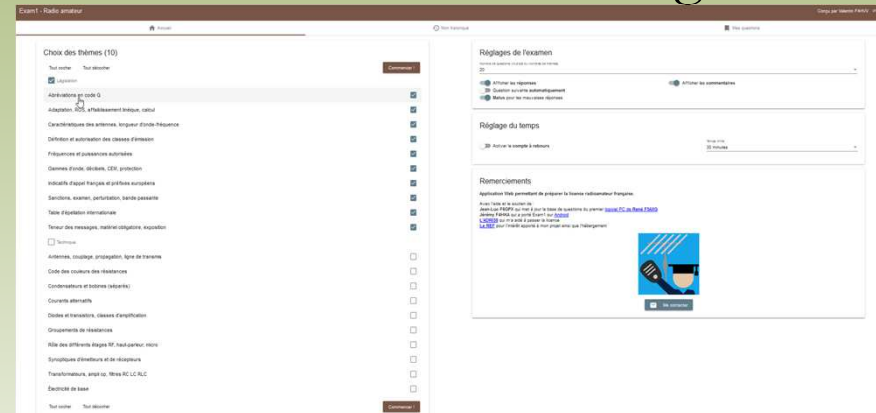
Exam1 - Radio amateur

Conçu par Valentin F4HVV

Accueil

Mon historique

Mes questions

Choix des thèmes (10)

Tout cocher Tout décocher

Commencer !

Législation

Abréviations en code Q

Adaptation, ROS, affaiblissement linéique, calcul

Caractéristiques des antennes, longueur d'onde/fréquence

Définition et autorisation des classes d'émission

Fréquences et puissances autorisées

Gammes d'onde, décibels, CEM, protection

Indicatifs d'appel français et préfixes européens

Sanctions, examen, perturbation, bande passante

Table d'épellation internationale

Teneur des messages, matériel obligatoire, exposition

Technique

Antennes, couplage, propagation, ligne de transmission

Code des couleurs des résistances

Condensateurs et bobines (séparés)

Courants alternatifs

Diodes et transistors, classes d'amplification

Groupements de résistances

Rôle des différents étages RF, haut-parleur, micro

Synoptiques d'émetteurs et de récepteurs

Transformateurs, ampli op, filtres RC LC RLC

Électricité de base

Tout cocher Tout décocher

Commencer !

Réglages de l'examen

Nombre de questions

20

Afficher les réponses

Afficher les commentaires

Question suivante automatiquement

Malus pour les mauvaises réponses

Réglage du temps

Activer le compte à rebours

Temps limite

20 minutes

Remerciements

Application Web permettant de préparer la licence radioamateur française.

Avec l'aide et le soutien de :
Jean-Luc F6GPX qui m'a fourni la base de questions du premier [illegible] de René F5AVG
Jérémy F4HKA qui a porté Exam1 sur Android
L'ADRASEC qui m'a aidé à passer la licence
La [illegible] pour l'intérêt apporté à mon projet ainsi que l'hébergement

Me contacter